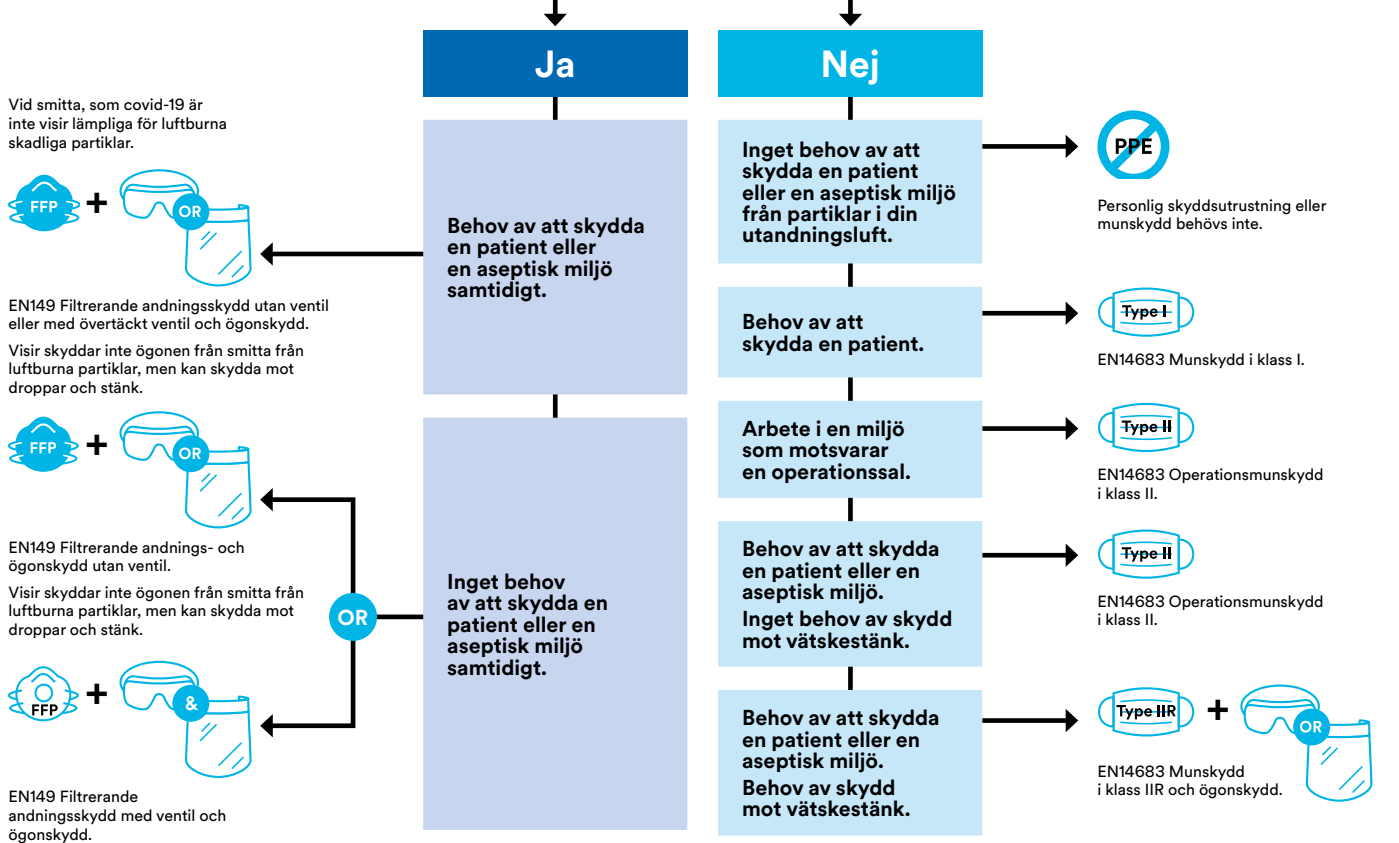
Ja

Nej

Vid smitta, som covid-19 är inte visir lämpliga för luftburna skadliga partiklar.

FFP + OR

EN149 Filtrerande andningsskydd utan ventil eller med övertäckt ventil och ögonskydd.

Visir skyddar inte ögonen från smitta från luftburna partiklar, men kan skydda mot droppar och stänk.

FFP + OR

EN149 Filtrerande andnings- och ögonskydd utan ventil.

Visir skyddar inte ögonen från smitta från luftburna partiklar, men kan skydda mot droppar och stänk.

OR

FFP + &

EN149 Filtrerande andningsskydd med ventil och ögonskydd.

Behov av att skydda en patient eller en aseptisk miljö samtidigt.

Inget behov av att skydda en patient eller en aseptisk miljö samtidigt.

Inget behov av att skydda en patient eller en aseptisk miljö från partiklar i din utandningsluft.

PPE

Personlig skyddsutrustning eller munskydd behövs inte.

Behov av att skydda en patient.

Type I

EN14683 Munskydd i klass I.

Arbete i en miljö som motsvarar en operationssal.

Type II

EN14683 Operationsmunskydd i klass II.

Behov av att skydda en patient eller en aseptisk miljö.
Inget behov av skydd mot vätskestänk.

Type II

EN14683 Operationsmunskydd i klass II.

Behov av att skydda en patient eller en aseptisk miljö.
Behov av skydd mot vätskestänk.

Type IIR + OR

EN14683 Munskydd i klass IIR och ögonskydd.